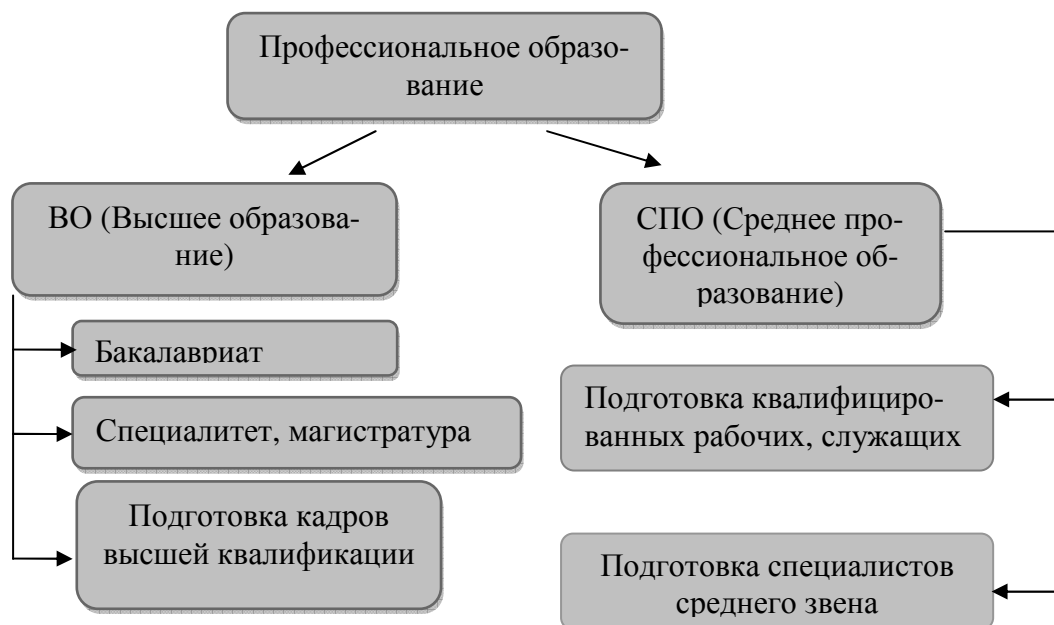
Профессиональное образование

ВО (Высшее образование)

Бакалавриат

Специалитет, магистратура

Подготовка кадров высшей квалификации

СПО (Среднее профессиональное образование)

Подготовка квалифицированных рабочих, служащих

Подготовка специалистов среднего звена